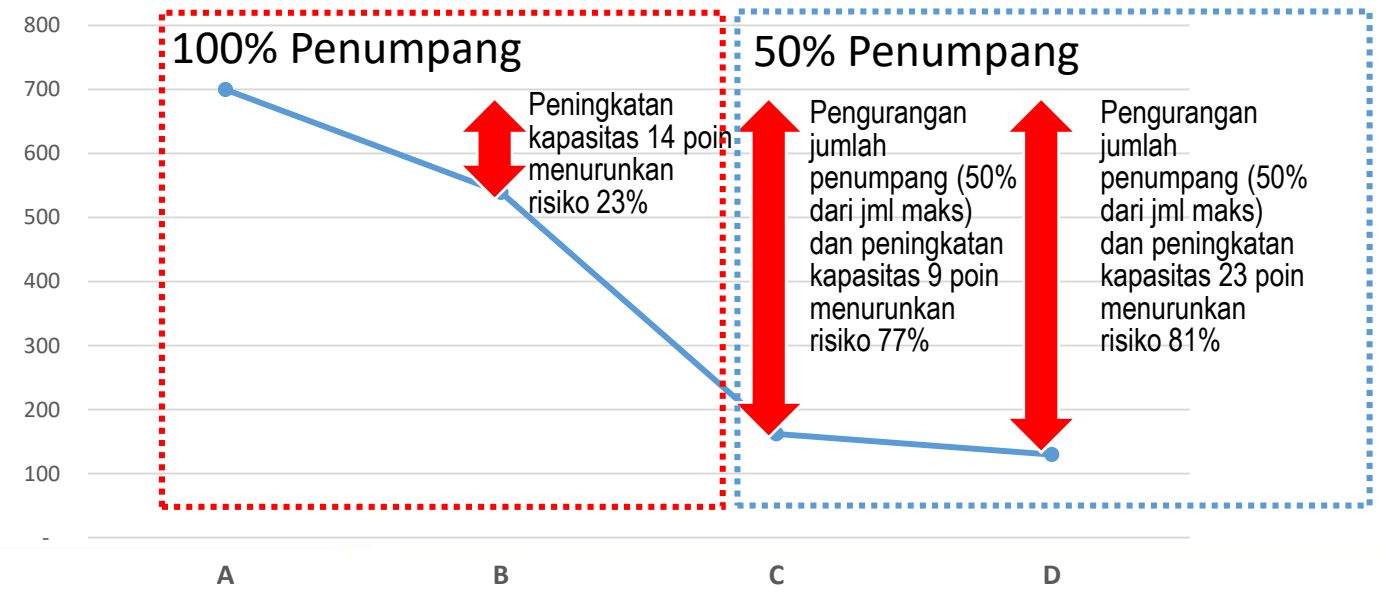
800
700
600
500
400
300
200
100
-

100% Penumpang

Peningkatan kapasitas 14 poin menurunkan risiko 23%

50% Penumpang

Pengurangan jumlah penumpang (50% dari jml maks) dan peningkatan kapasitas 9 poin menurunkan risiko 77%

Pengurangan jumlah penumpang (50% dari jml maks) dan peningkatan kapasitas 23 poin menurunkan risiko 81%

A
B
C
D